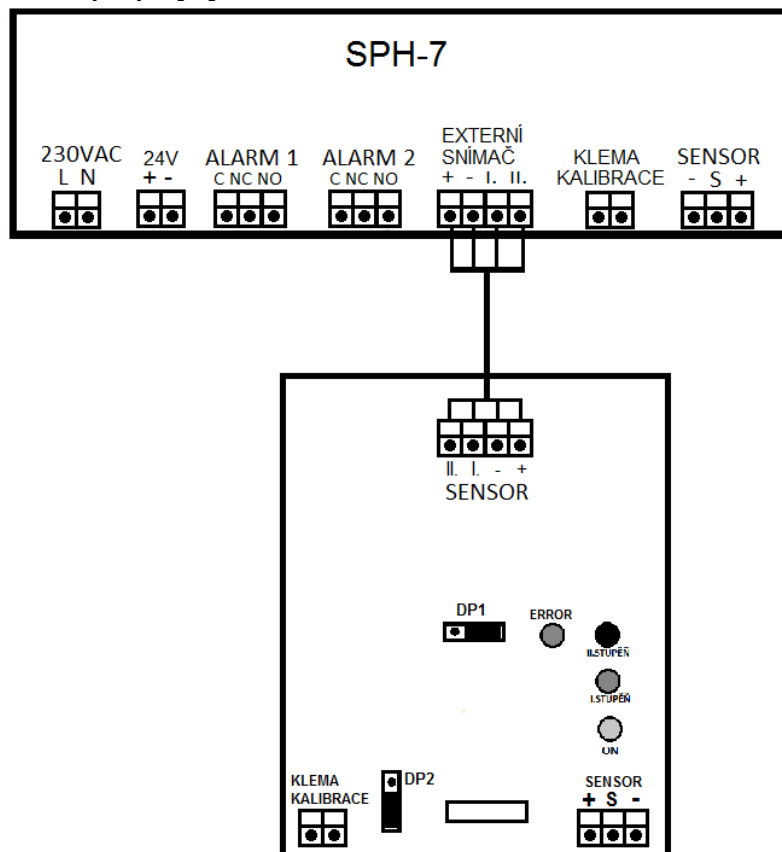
SPH-7

230VAC
L N

24V
+ -

ALARM 1
C NC NO

ALARM 2
C NC NO

EXTERNÍ SNÍMAČ
+ - I. II.

KLEMA KALIBRACE

SENSOR
- S +

II. I. - +
SENSOR

DP1

ERROR

II.STUPĚŇ

I.STUPĚŇ

ON

KLEMA KALIBRACE

DP2

SENSOR
+ S -